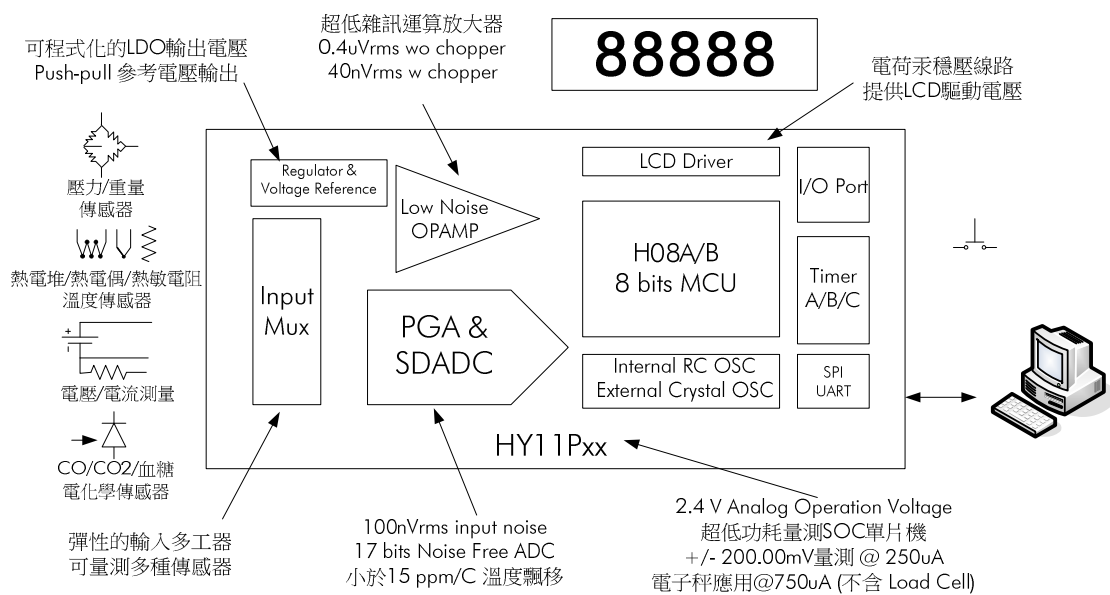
可程式化的LDO輸出電壓
Push-pull 參考電壓輸出

超低雜訊運算放大器
0.4uVrms wo chopper
40nVrms w chopper

88888

電荷汞穩壓線路
提供LCD驅動電壓

壓力/重量
傳感器

熱電堆/熱電偶/熱敏電阻
溫度傳感器

+
-

電壓/電流測量

CO/CO2/血糖
電化學傳感器

Regulator &
Voltage Reference

Low Noise
OPAMP

LCD Driver

I/O Port

H08A/B
8 bits MCU

Timer
A/B/C

Input
Mux

PGA &
SDADC

Internal RC OSC
External Crystal OSC

SPI
UART

HY11Pxx

彈性的輸入多工器
可量測多種傳感器

100nVrms input noise
17 bits Noise Free ADC
小於15 ppm/C 溫度飄移

2.4 V Analog Operation Voltage
超低功耗量測SOC單片機
+/- 200.00mV量測 @ 250uA
電子秤應用@750uA (不含 Load Cell)